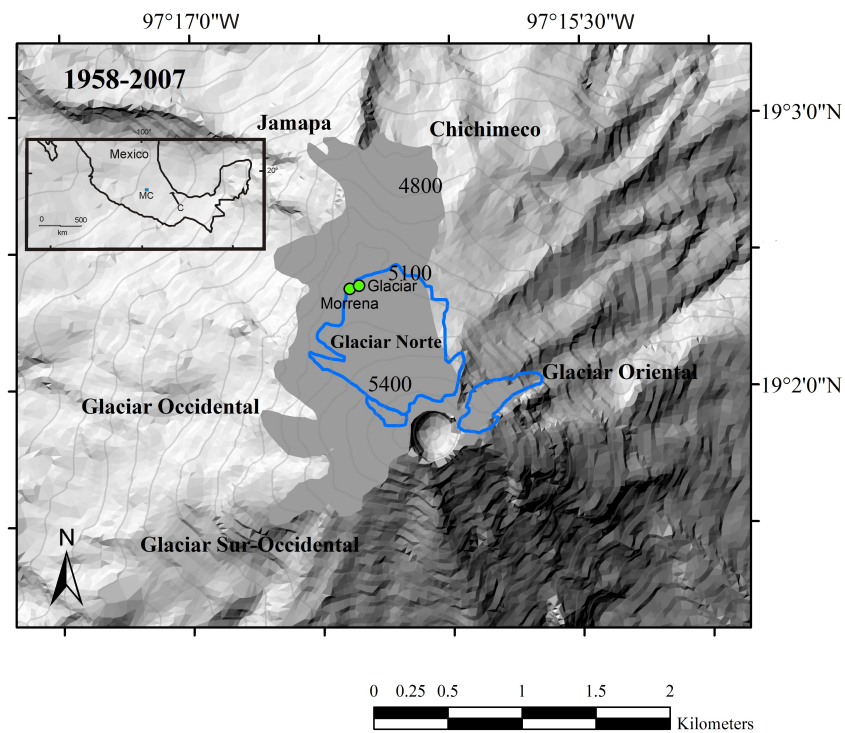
97°17'0"W
97°15'30"W
1958-2007
19°3'0"N
19°2'0"N
100°
Mexico
20°
MC
C
0 500
km
Jamapa
Chichimeco
4800
5100
Glaciar
Morrena
Glaciar Norte
5400
Glaciar Oriental
Glaciar Occidental
N
Glaciar Sur-Occidental
0 0.25 0.5 1 1.5 2
Kilometers